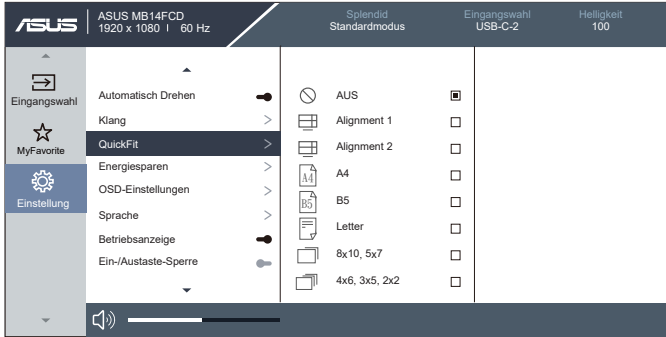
ASUS

ASUS MB14FCD
1920 x 1080 | 60 Hz

Splendid
Standardmodus

Eingangswahl
USB-C-2

Helligkeit
100

Eingangswahl

MyFavorite

Einstellung

Automatisch Drehen
Klang >
QuickFit >
Energiesparen >
OSD-Einstellungen >
Sprache >
Betriebsanzeige
Ein-/Austaste-Sperre

AUS
Alignment 1
Alignment 2
A4
A4
B5
B5
Letter
8x10, 5x7
4x6, 3x5, 2x2